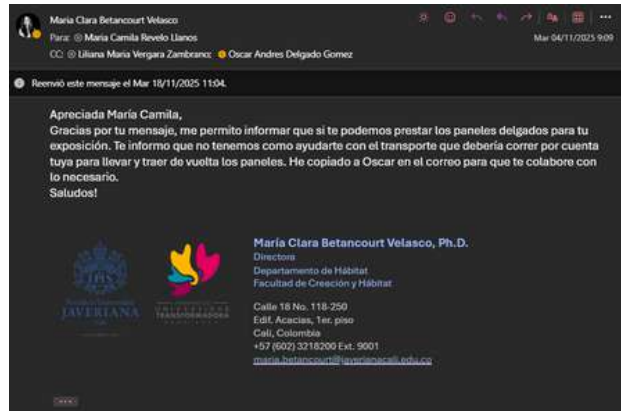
Maria Clara Betancourt Velasco
Para: Maria Camila Revelo Llanos
CC: Liliana Maria Vergara Zambrano; Oscar Andres Delgado Gomez
Mar 04/11/2025 9:09

Reenvió este mensaje el Mar 18/11/2025 11:04.

Apreciada María Camila,
Gracias por tu mensaje, me permito informar que si te podemos prestar los paneles delgados para tu exposición. Te informo que no tenemos como ayudarte con el transporte que debería correr por cuenta tuya para llevar y traer de vuelta los paneles. He copiado a Oscar en el correo para que te colabore con lo necesario.
Saludos!

JAVERIANA

María Clara Betancourt Velasco, Ph.D.
Directora
Departamento de Hábitat
Facultad de Creación y Hábitat

Calle 18 No. 118-250
Edif. Acacias, 1er. piso
Cali, Colombia
+57 (602) 3218200 Ext. 9001
maria.betancourt@javerianacali.edu.co

...